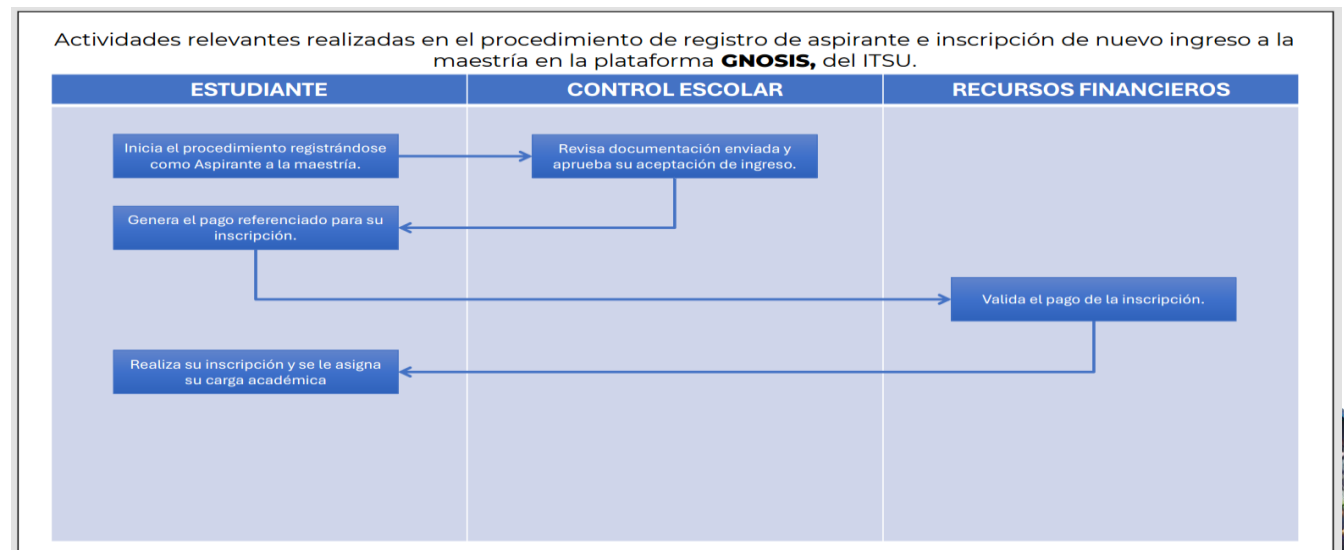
Actividades relevantes realizadas en el procedimiento de registro de aspirante e inscripción de nuevo ingreso a la maestría en la plataforma **GNOSIS,** del ITSU.

| ESTUDIANTE | CONTROL ESCOLAR | RECURSOS FINANCIEROS |
|---|---|---|

Inicia el procedimiento registrándose como Aspirante a la maestría.

Revisa documentación enviada y aprueba su aceptación de ingreso.

Genera el pago referenciado para su inscripción.

Valida el pago de la inscripción.

Realiza su inscripción y se le asigna su carga académica